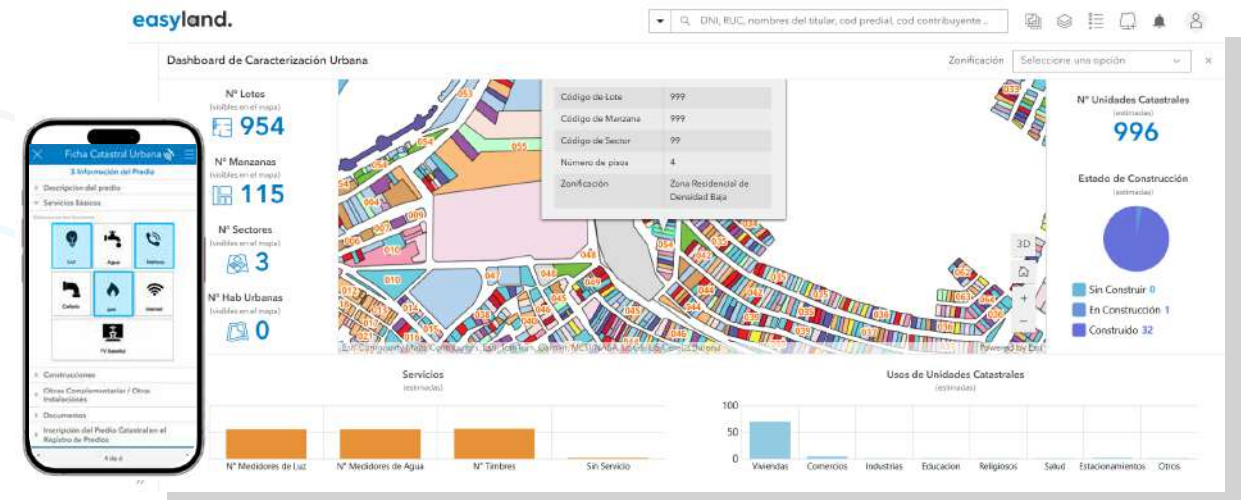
easyland.

DNI, RUC, nombres del titular, cod predial, cod contribuyente ...

Dashboard de Caracterización Urbana

Zonificación Seleccione una opción

Nº Lotes
(visibles en el mapa)
954

Nº Manzanas
(visibles en el mapa)
115

Nº Sectores
(visibles en el mapa)
3

Nº Hab Urbanas
(visibles en el mapa)
0

| | |
|---|---|
| Código de Lote | 999 |
| Código de Manzana | 999 |
| Código de Sector | 99 |
| Número de pisos | 4 |
| Zonificación | Zona Residencial de Densidad Baja |

3D

Esri Community Maps Contributors, Esri, TomTom, Garmin, METI/NASA, USGS, Bureau ... | Powered by Esri

Nº Unidades Catastrales
(estimadas)
996

Estado de Construcción
(estimadas)

Sin Construir 0
En Construcción 1
Construido 32

Servicios
(estimadas)

Nº Medidores de Luz
Nº Medidores de Agua
Nº Timbres
Sin Servicio

Usos de Unidades Catastrales
(estimadas)

100
50
0

Viviendas
Comercios
Industrias
Educacion
Religiosos
Salud
Estacionamientos
Otros

Ficha Catastral Urbana
3. Información del Predio
Descripcion del predio
Servicios Básicos
Luz
Agua
Telefono
Cañado
gas
Internet
TV Satelital
Construcciones
Otras Complementarias / Otras Instalaciones
Documentos
Inscripción del Predio Catastral en el Registro de Predios
4 de 6